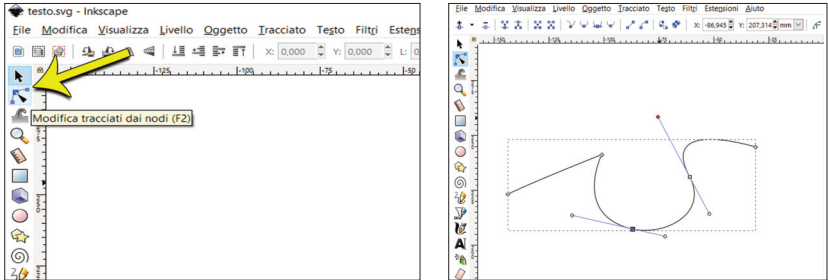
testo.svg - Inkscape

File Modifica Visualizza Livello Oggetto Tracciato Testo Filtri Estens

X: 0,000 Y: 0,000 L: 0

-125 -100 -75 -50

Modifica tracciati dai nodi (F2)

File Modifica Visualizza Livello Oggetto Tracciato Testo Filtri Estensioni Aiuto

X: -86,945 Y: 207,314 mm